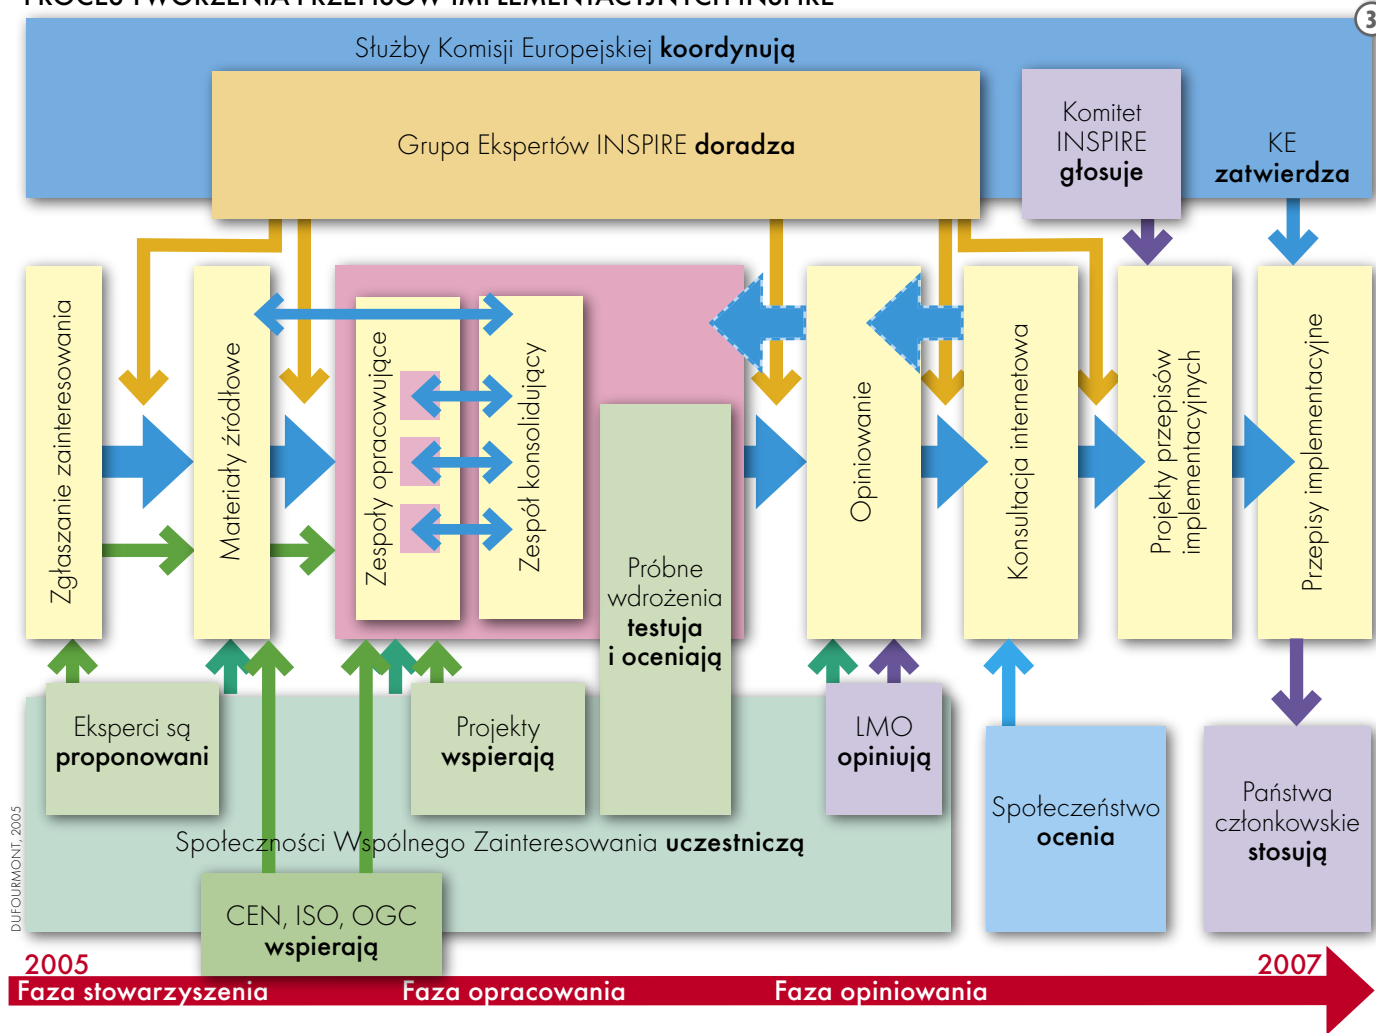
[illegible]

3

Służby Komisji Europejskiej **koordynują**

Grupa Ekspertów INSPIRE **doradza**

Komitet INSPIRE **głosuje**

KE **zatwierdza**

Zgłaszanie zainteresowania

Materiały źródłowe

Zespoły opracowujące

Zespół konsolidujący

Próbne wdrożenia **testują i oceniają**

Opiniowanie

Konsultacja internetowa

Projekty przepisów implementacyjnych

Przepisy implementacyjne

Eksperci są **proponowani**

Projekty **wspierają**

LMO **opiniują**

Społeczeństwo **ocenia**

Państwa członkowskie **stosują**

Społeczności Wspólnego Zainteresowania **uczestniczą**

CEN, ISO, OGC **wspierają**

DUFOURMONT, 2005

2005

2007

Faza stowarzyszenia

Faza opracowania

Faza opiniowania